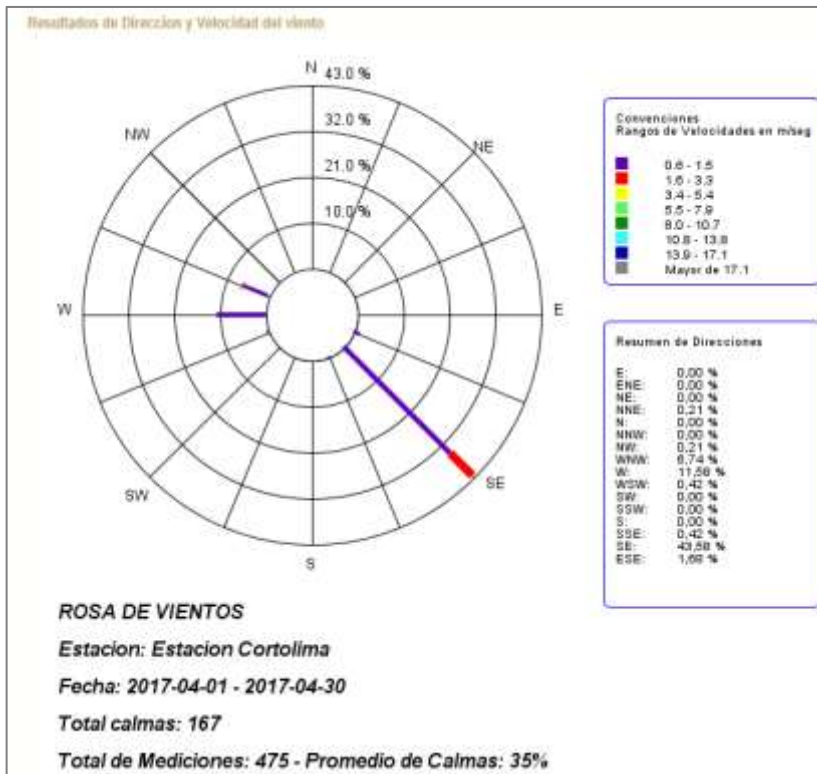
Resultados de Direccion y Velocidad del viento

N 43.0 %

32.0 %

21.0 %

10.0 %

NW

NE

W

E

SW

SE

S

Convenciones
Rangos de Velocidades en m/seg

0.6 - 1.5
1.6 - 3.3
3.4 - 5.4
5.5 - 7.9
8.0 - 10.7
10.8 - 13.8
13.9 - 17.1
Mayor de 17.1

Resumen de Direcciones

E: 0,00 %
ENE: 0,00 %
NE: 0,00 %
NNE: 0,21 %
N: 0,00 %
NNW: 0,00 %
NW: 0,21 %
WNW: 6,74 %
W: 11,58 %
WSW: 0,42 %
SW: 0,00 %
SSW: 0,00 %
S: 0,00 %
SSE: 0,42 %
SE: 43,58 %
ESE: 1,69 %

ROSA DE VIENTOS

Estacion: Estacion Cortolima

Fecha: 2017-04-01 - 2017-04-30

Total calmas: 167

Total de Mediciones: 475 - Promedio de Calmas: 35%